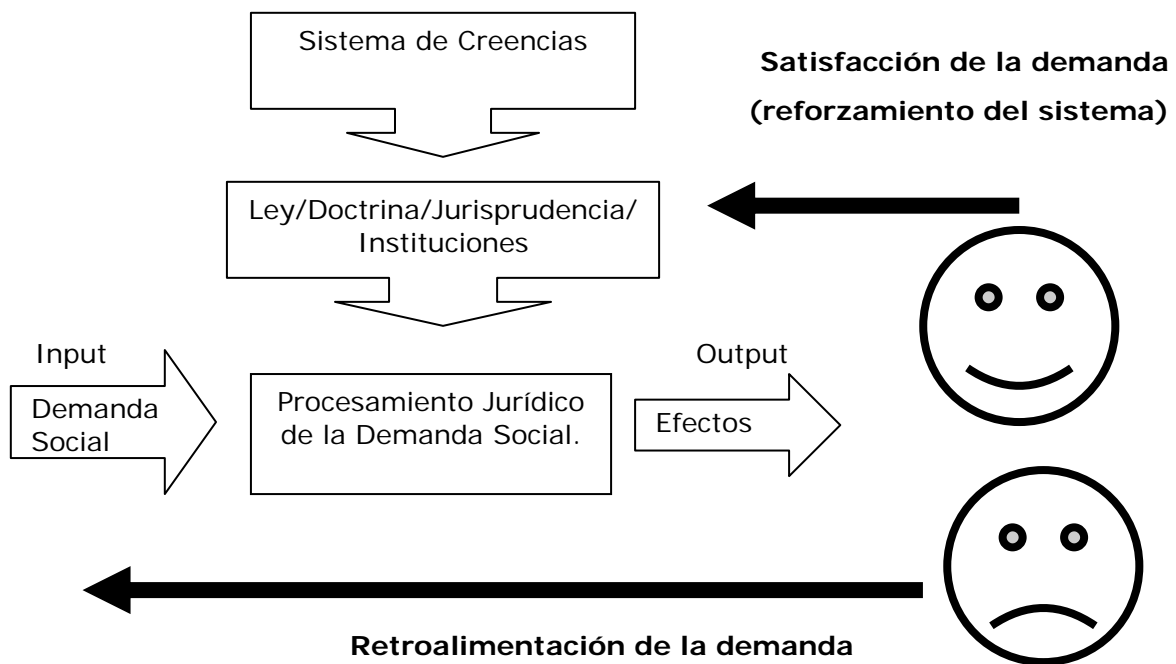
Sistema de Creencias

Satisfacción de la demanda
(reforzamiento del sistema)

Ley/Doctrina/Jurisprudencia/ Instituciones

Input

Demanda Social

Procesamiento Jurídico de la Demanda Social.

Output

Efectos

Retroalimentación de la demanda